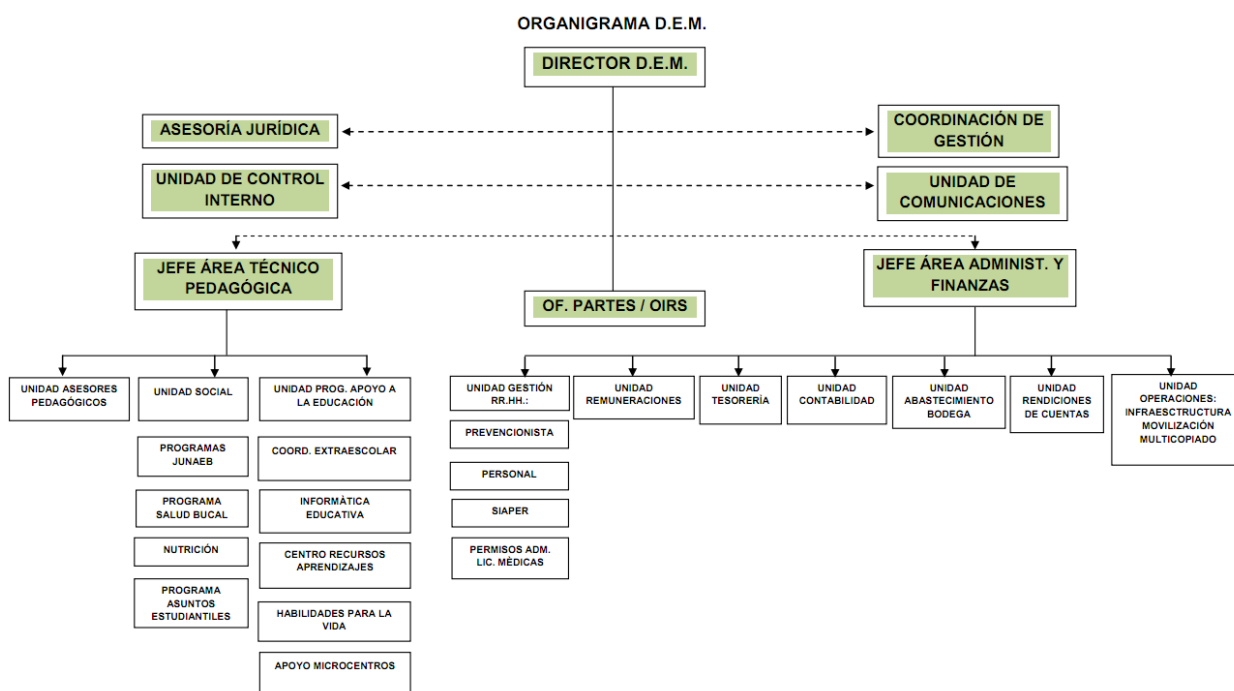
ORGANIGRAMA D.E.M.

DIRECTOR D.E.M.

ASESORÍA JURÍDICA

COORDINACIÓN DE GESTIÓN

UNIDAD DE CONTROL INTERNO

UNIDAD DE COMUNICACIONES

JEFE ÁREA TÉCNICO PEDAGÓGICA

OF. PARTES / OIRS

JEFE ÁREA ADMINIST. Y FINANZAS

UNIDAD ASESORES PEDAGÓGICOS

UNIDAD SOCIAL

PROGRAMAS JUNAEB

PROGRAMA SALUD BUCAL

NUTRICIÓN

PROGRAMA ASUNTOS ESTUDIANTILES

UNIDAD PROG. APOYO A LA EDUCACIÓN

COORD. EXTRAESCOLAR

INFORMÁTICA EDUCATIVA

CENTRO RECURSOS APRENDIZAJES

HABILIDADES PARA LA VIDA

APOYO MICROCENTROS

UNIDAD GESTIÓN RR.HH.:

PREVENCIONISTA

PERSONAL

SIAPER

PERMISOS ADM. LIC. MÉDICAS

UNIDAD REMUNERACIONES

UNIDAD TESORERÍA

UNIDAD CONTABILIDAD

UNIDAD ABASTECIMIENTO BODEGA

UNIDAD RENDICIONES DE CUENTAS

UNIDAD OPERACIONES: INFRAESCTRUCTURA MOVILIZACIÓN MULTICOPIADO